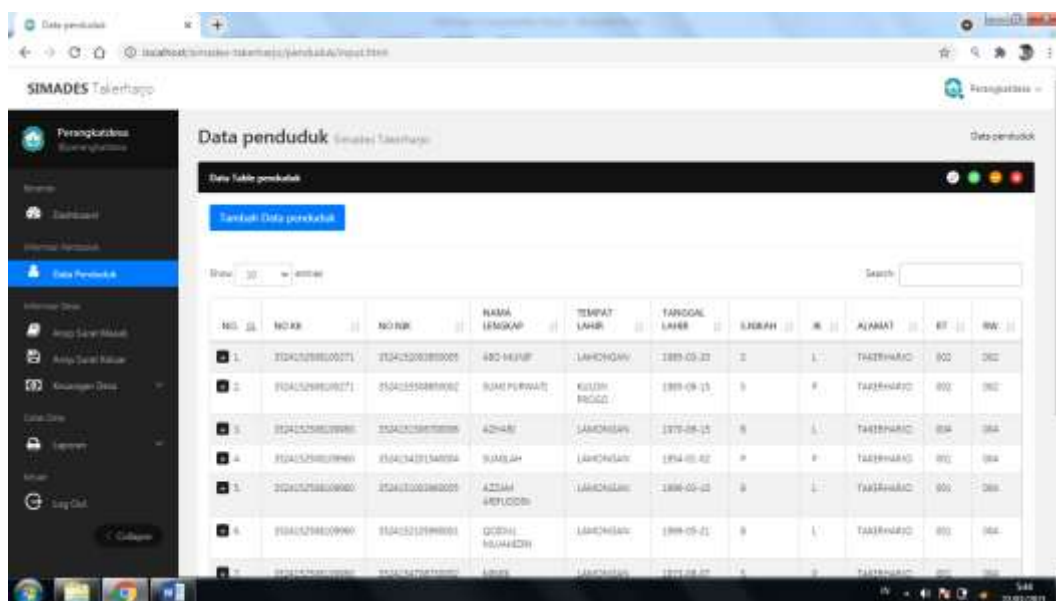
Data penduduk

SIMADES Takerharjo

Perangkatdesa

Data penduduk

Data penduduk

Data Table penduduk

Tambah Data penduduk

Show 10 entries

Search:

| NO. | NO KK | NO NIK | NAMA LENGKAP | TEMPAT LAHIR | TANGGAL LAHIR | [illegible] | JK | ALAMAT | RT | RW |
|---|---|---|---|---|---|---|---|---|---|---|
| 1 | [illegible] | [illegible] | ABD MUNIF | LAMONGAN | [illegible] | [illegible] | L | TAKERHARJO | 002 | 002 |
| 2 | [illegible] | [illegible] | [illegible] | KULON PROGO | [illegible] | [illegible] | P | TAKERHARJO | 002 | 002 |
| 3 | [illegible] | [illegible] | AZHARI | LAMONGAN | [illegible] | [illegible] | L | TAKERHARJO | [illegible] | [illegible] |
| 4 | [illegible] | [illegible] | SUMILAH | LAMONGAN | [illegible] | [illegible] | P | TAKERHARJO | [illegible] | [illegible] |
| 5 | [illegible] | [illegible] | AZZAM ARFUDDIN | LAMONGAN | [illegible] | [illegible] | L | TAKERHARJO | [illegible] | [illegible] |
| 6 | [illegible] | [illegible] | QODRUL MUJAHIDIN | LAMONGAN | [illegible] | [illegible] | L | TAKERHARJO | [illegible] | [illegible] |
| 7 | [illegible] | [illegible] | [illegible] | LAMONGAN | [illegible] | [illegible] | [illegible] | TAKERHARJO | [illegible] | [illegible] |

Dashboard
Data Penduduk
Arsip Surat Masuk
Arsip Surat Keluar
Keuangan Desa
Laporan
Log Out
Collapse